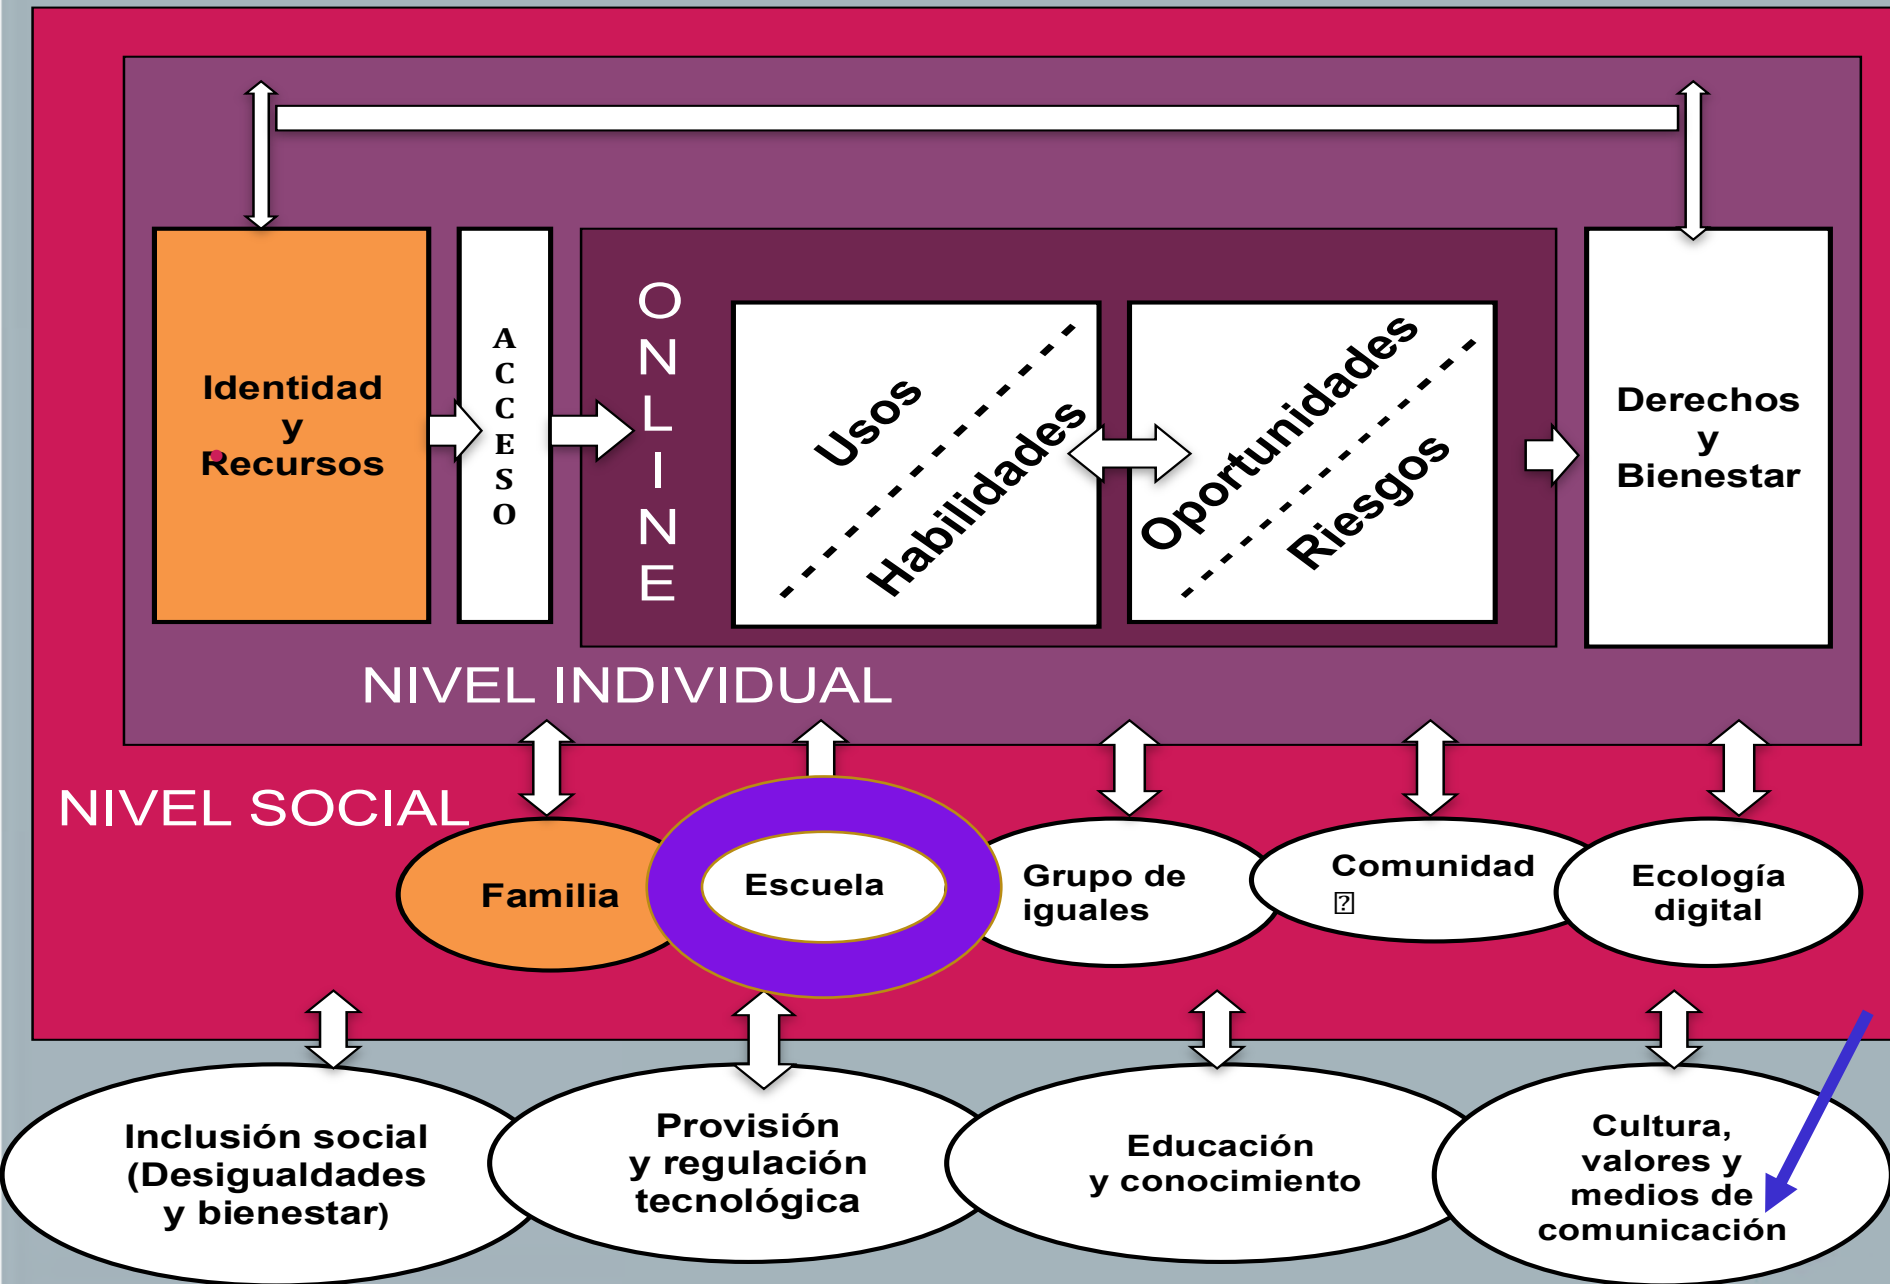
Identidad
y
Recursos

A
C
C
E
S
O

O
N
L
I
N
E

Usos

Habilidades

Oportunidades

Riesgos

Derechos
y
Bienestar

NIVEL INDIVIDUAL

NIVEL SOCIAL

Familia

Escuela

Grupo de iguales

Comunidad

Ecología digital

Inclusión social (Desigualdades y bienestar)

Provisión y regulación tecnológica

Educación y conocimiento

Cultura, valores y medios de comunicación